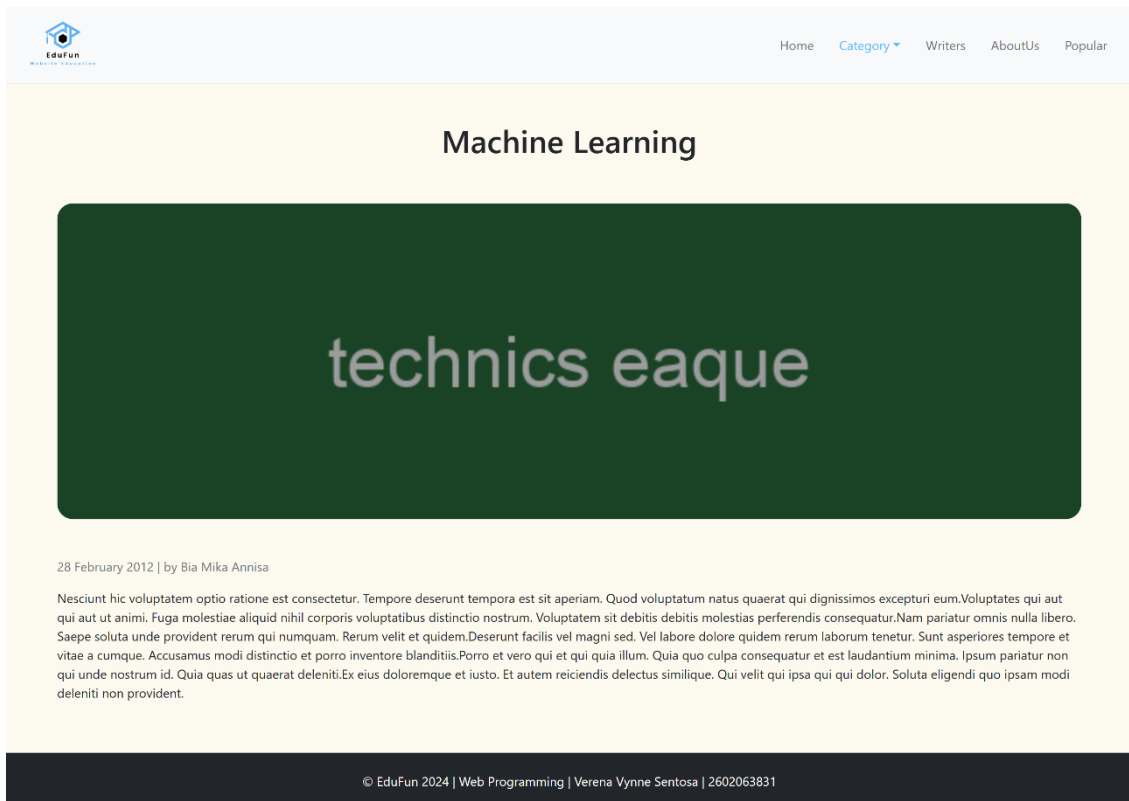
EduFun
Website Education

Home Category Writers AboutUs Popular

Machine Learning

technics eaque

28 February 2012 | by Bia Mika Annisa

Nesciunt hic voluptatem optio ratione est consectetur. Tempore deserunt tempora est sit aperiam. Quod voluptatum natus quaerat qui dignissimos excepturi eum.Voluptates qui aut qui aut ut animi. Fuga molestiae aliquid nihil corporis voluptatibus distinctio nostrum. Voluptatem sit debitis debitis molestias perferendis consequatur.Nam pariatur omnis nulla libero. Saepe soluta unde provident rerum qui numquam. Rerum velit et quidem.Deserunt facilis vel magni sed. Vel labore dolore quidem rerum laborum tenetur. Sunt asperiores tempore et vitae a cumque. Accusamus modi distinctio et porro inventore blanditiis.Porro et vero qui et qui quia illum. Quia quo culpa consequatur et est laudantium minima. Ipsum pariatur non qui unde nostrum id. Quia quas ut quaerat deleniti.Ex eius doloremque et iusto. Et autem reiciendis delectus similique. Qui velit qui ipsa qui qui dolor. Soluta eligendi quo ipsam modi deleniti non provident.

© EduFun 2024 | Web Programming | Verena Vynne Sentosa | 2602063831